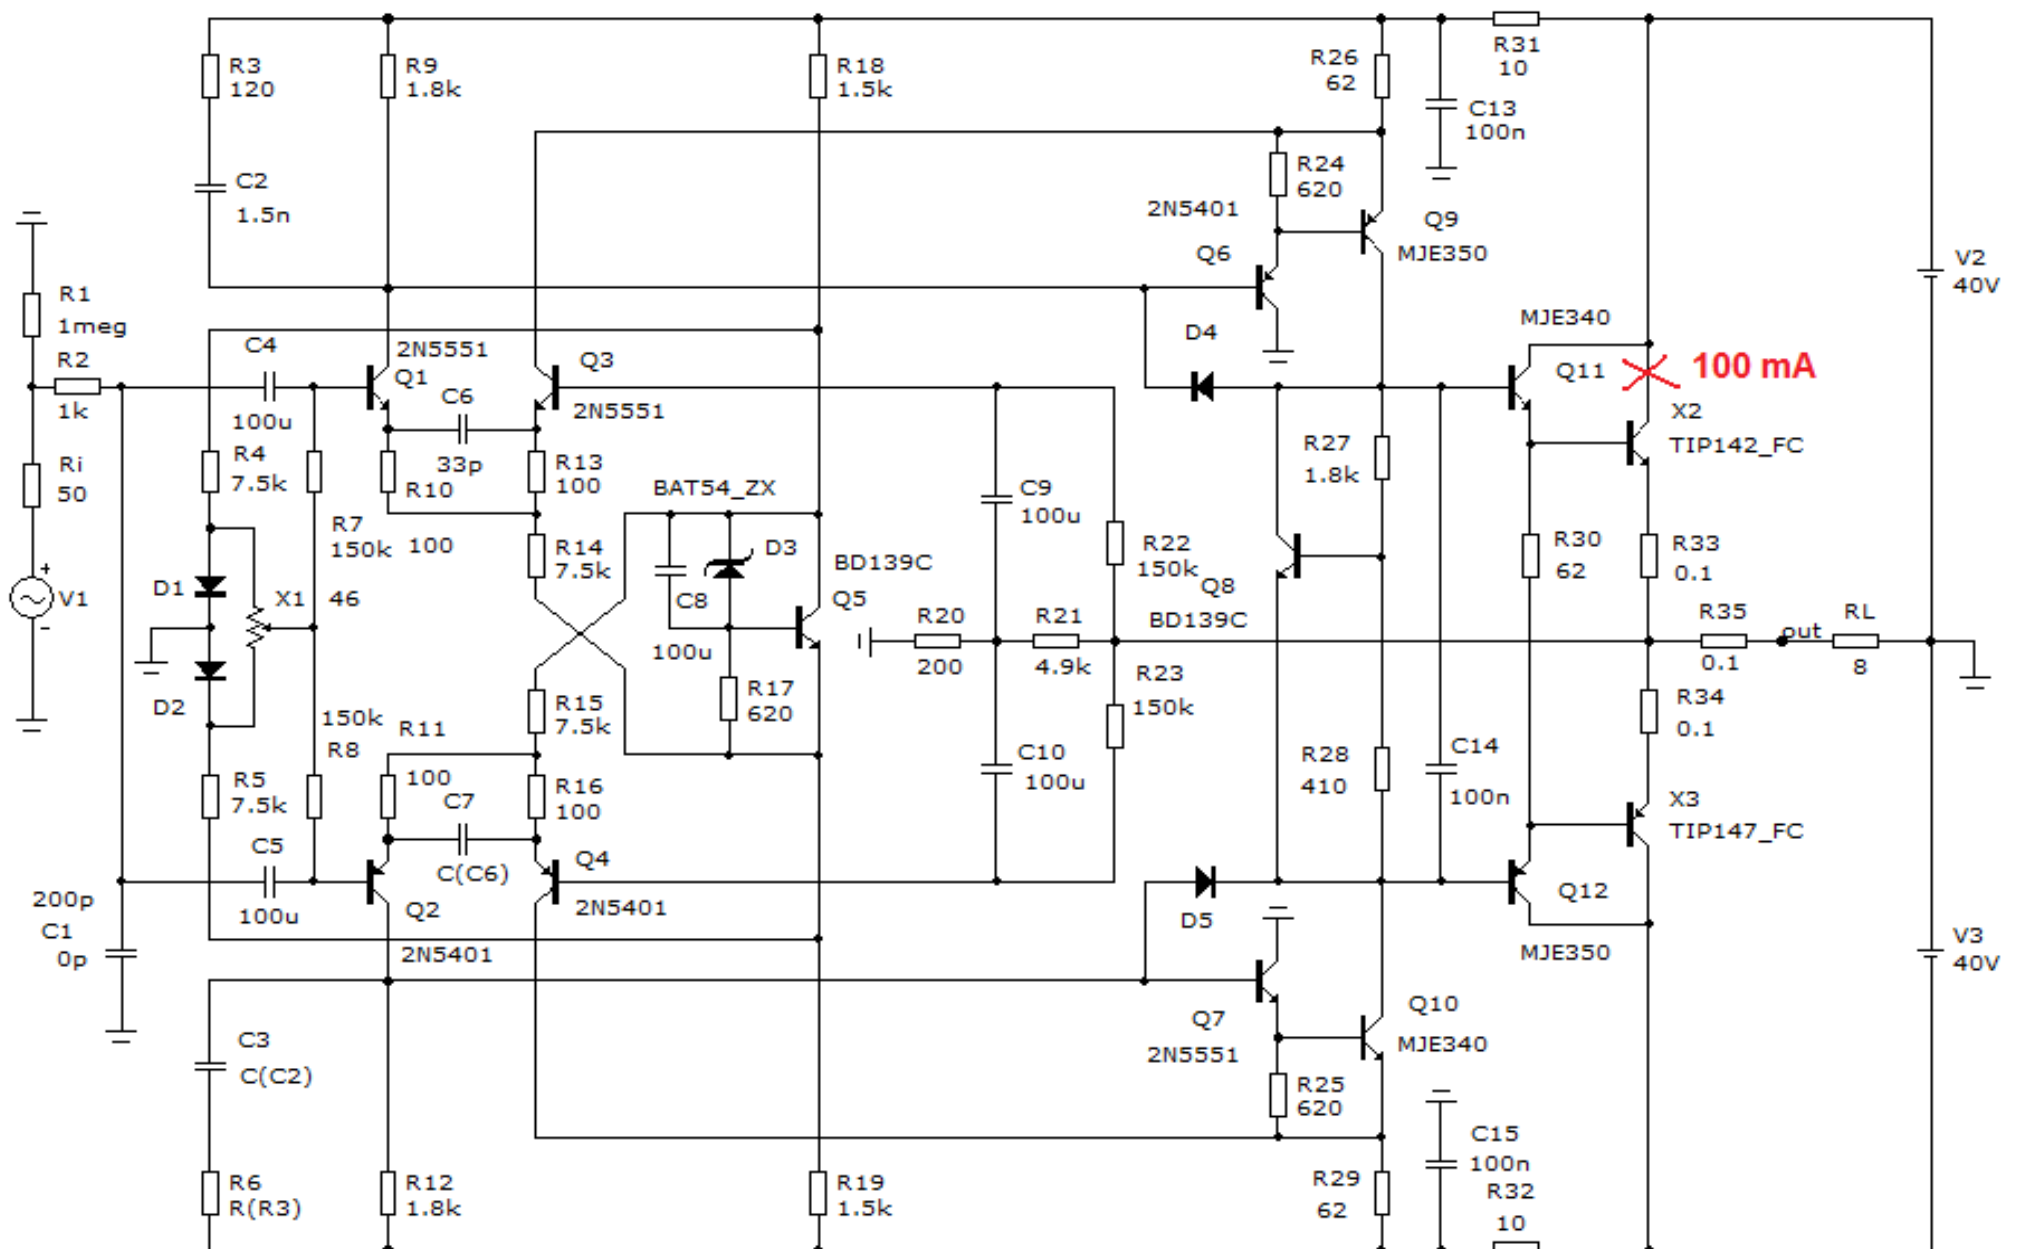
R3
120

R9
1.8k

R18
1.5k

R26
62

R31
10

C13
100n

C2
1.5n

R24
620

2N5401

Q9
MJE350

Q6

V2
40V

R1
1meg

D4

MJE340

R2
1k

C4

2N5551
Q1

Q3

Q11

100 mA

100u

C6

2N5551

X2
TIP142_FC

Ri
50

R4
7.5k

33p

R10

R13
100

R27
1.8k

BAT54_ZX

C9
100u

R7
150k

100

R14
7.5k

D3

R22
150k

Q8

R30
62

R33
0.1

BD139C

V1

D1

X1

46

C8

Q5

R20
200

R21
4.9k

BD139C

R35
0.1

out

RL
8

100u

R17
620

R23
150k

R34
0.1

D2

150k

R11

R15
7.5k

R8

C10
100u

R28
410

C14
100n

R5
7.5k

100

C7

R16
100

X3
TIP147_FC

C5

C(C6)

Q4

200p

100u

Q2

2N5401

D5

Q12

C1
0p

2N5401

MJE350

V3
40V

Q10

Q7

C3

MJE340

C(C2)

2N5551

R25
620

C15
100n

R6
R(R3)

R12
1.8k

R19
1.5k

R29
62

R32
10